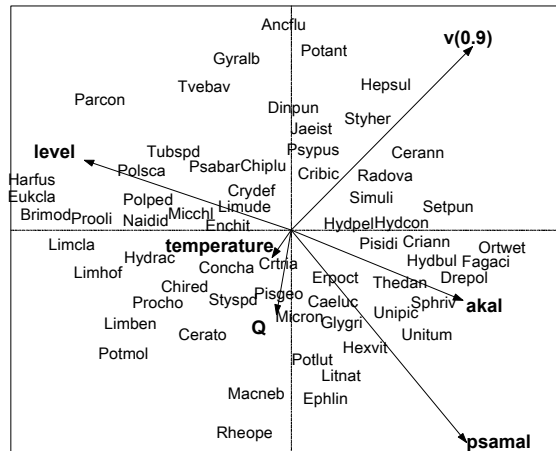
Ancflu
Gyralb
Potant
v(0.9)
Parcon
Tvebav
Hepsul
Dinpun
Styher
Jaeist
Psypus
level
Tubspd
Cerann
Polsca
Psabar
Chiplu
Cribic
Radova
Harfus
Crydef
Eukcla
Polped
Limude
Simuli
Setpun
Brimod
Prooli
Naidid
Micchl
Enchit
Hydpel
Hydcon
Limcla
temperature
Pisidi
Criann
Ortwet
Hydrac
Concha
Crtria
Hydbul
Fagaci
Limhof
Erpoct
Thedan
Drepol
Chired
Sphriv
akal
Procho
Styspd
Pisgeo
Caeluc
Unipic
Limben
Micron
Glygri
Unitum
Q
Cerato
Hexvit
Potmol
Potlut
Litnat
Macneb
Ephlin
Rheope
psamal